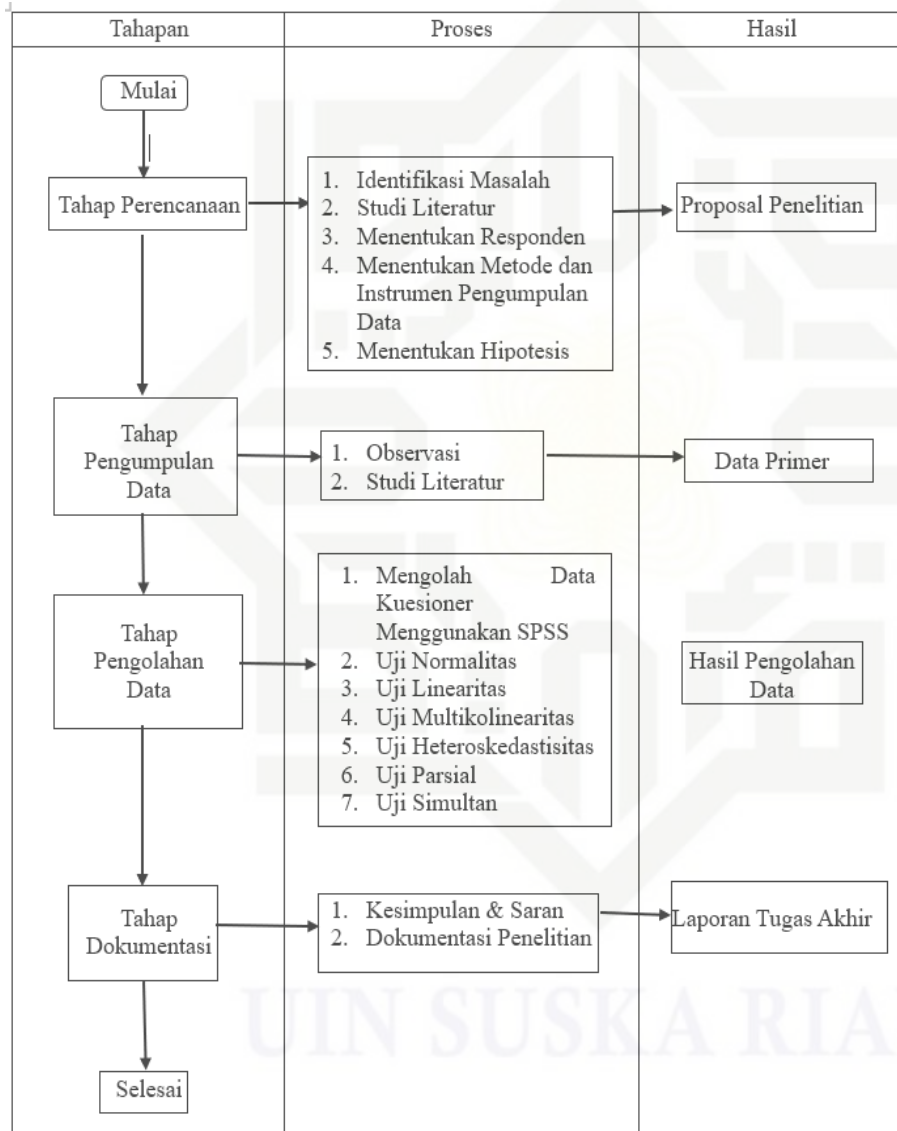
| Tahapan | Proses | Hasil |
|---|---|---|
| Mulai | | |
| Tahap Perencanaan | 1. Identifikasi Masalah 2. Studi Literatur 3. Menentukan Responden 4. Menentukan Metode dan Instrumen Pengumpulan Data 5. Menentukan Hipotesis | Proposal Penelitian |
| Tahap Pengumpulan Data | 1. Observasi 2. Studi Literatur | Data Primer |
| Tahap Pengolahan Data | 1. Mengolah Data Kuesioner Menggunakan SPSS 2. Uji Normalitas 3. Uji Linearitas 4. Uji Multikolinearitas 5. Uji Heteroskedastisitas 6. Uji Parsial 7. Uji Simultan | Hasil Pengolahan Data |
| Tahap Dokumentasi | 1. Kesimpulan & Saran 2. Dokumentasi Penelitian | Laporan Tugas Akhir |
| Selesai | | |

UIN SUSKA RIAU